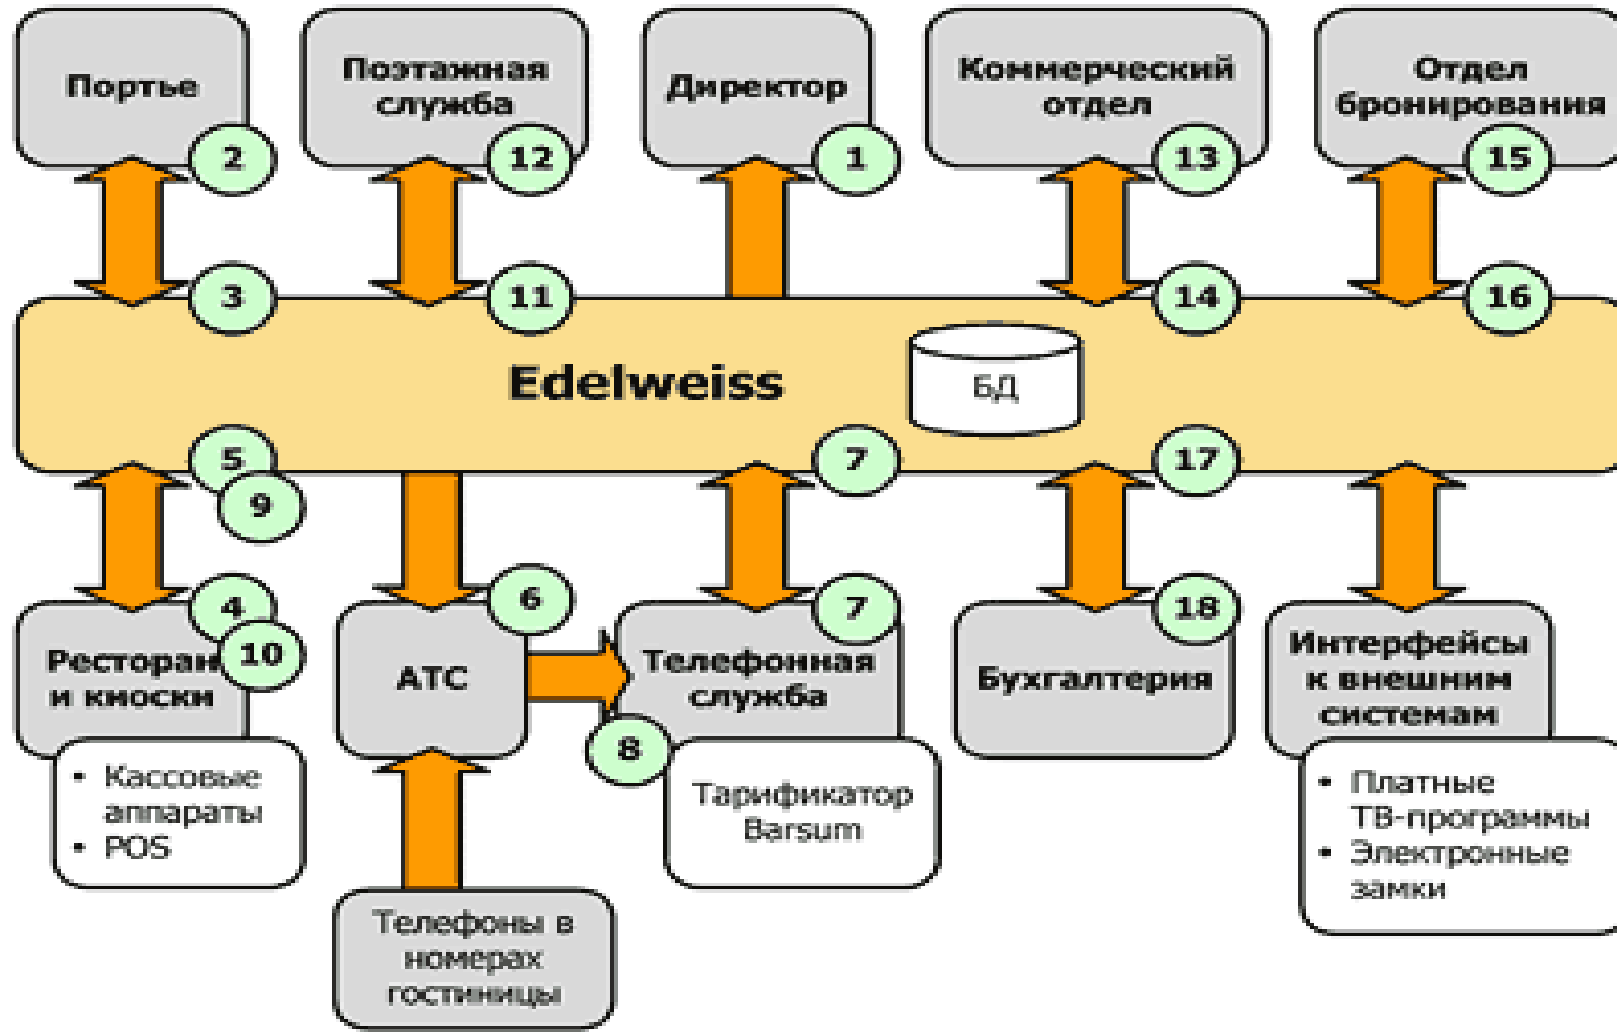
Портье

2

Поэтажная служба

12

Директор

1

Коммерческий отдел

13

Отдел бронирования

15

3

11

14

16

Edelweiss

БД

5

9

7

17

4

10

Ресторан и киоски

• Кассовые аппараты
• POS

6

АТС

Телефоны в номерах гостиницы

7

Телефонная служба

8

Тарификатор Barsum

18

Бухгалтерия

Интерфейсы к внешним системам

• Платные ТВ-программы
• Электронные замки